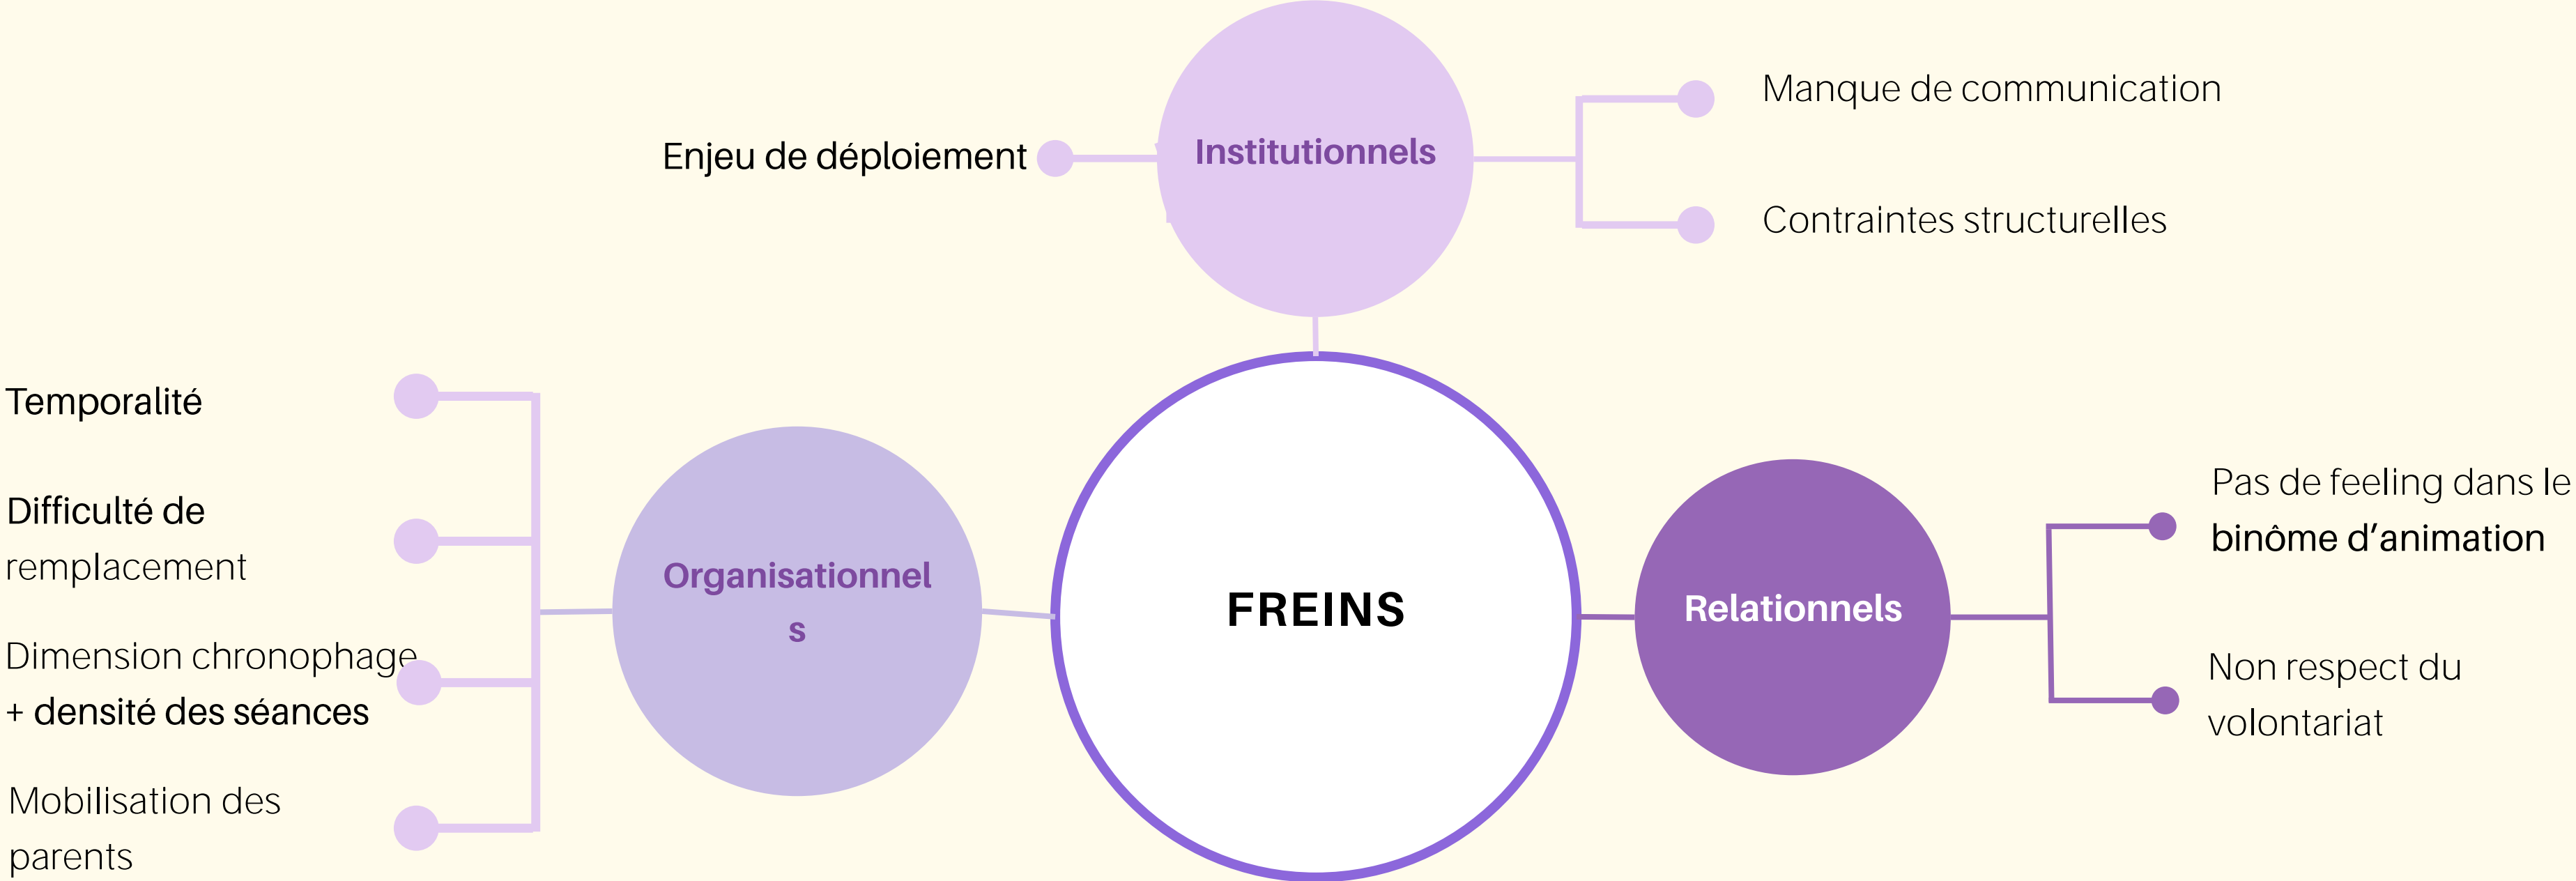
Institutionnels

Enjeu de déploiement

Manque de communication

Contraintes structurelles

FREINS

Organisationnels

Temporalité

Difficulté de remplacement

Dimension chronophage + densité des séances

Mobilisation des parents

Relationnels

Pas de feeling dans le binôme d'animation

Non respect du volontariat